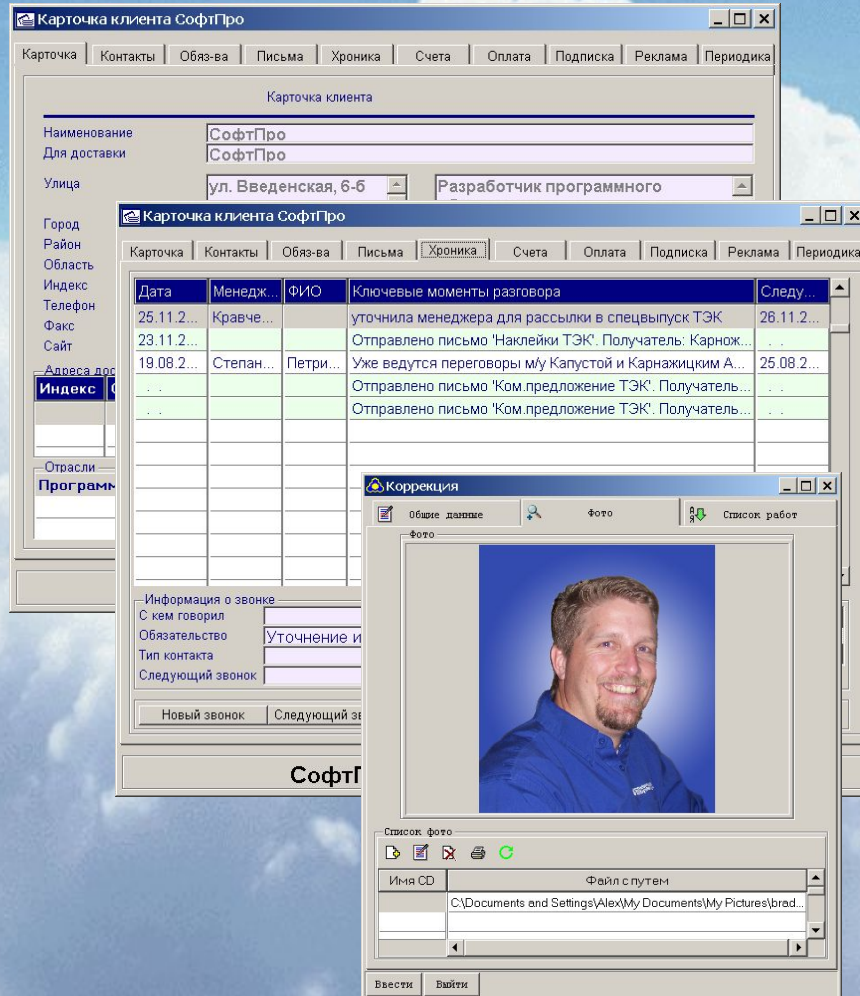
Карточка клиента СофтПро

Карточка | Контакты | Обяз-ва | Письма | Хроника | Счета | Оплата | Подписка | Реклама | Периодика

Карточка клиента

Наименование СофтПро
Для доставки СофтПро
Улица ул. Введенская, 6-б
Разработчик программного
Город
Район
Область
Индекс
Телефон
Факс
Сайт
Адреса дос
Индекс
Отрасли
Программ

Карточка клиента СофтПро

Карточка | Контакты | Обяз-ва | Письма | Хроника | Счета | Оплата | Подписка | Реклама | Периодика

| Дата | Менедж... | ФИО | Ключевые моменты разговора | Следу... |
|---|---|---|---|---|
| 25.11.2... | Кравче... | | уточнила менеджера для рассылки в спецвыпуск ТЭК | 26.11.2... |
| 23.11.2... | | | Отправлено письмо 'Наклейки ТЭК'. Получатель: Карнож... | . . |
| 19.08.2... | Степан... | Петри... | Уже ведутся переговоры м/у Капустой и Карнажицким А... | 25.08.2... |
| . . | | | Отправлено письмо 'Ком.предложение ТЭК'. Получатель... | . . |
| . . | | | Отправлено письмо 'Ком.предложение ТЭК'. Получатель... | . . |

Информация о звонке
С кем говорил
Обязательство Уточнение и
Тип контакта
Следующий звонок

Новый звонок | Следующий зв

СофтП

Коррекция

Общие данные | Фото | Список работ

Фото

Список фото

| Имя CD | Файл с путем |
|---|---|
| | C:\Documents and Settings\Alex\My Documents\My Pictures\brad... |

Ввести | Выйти